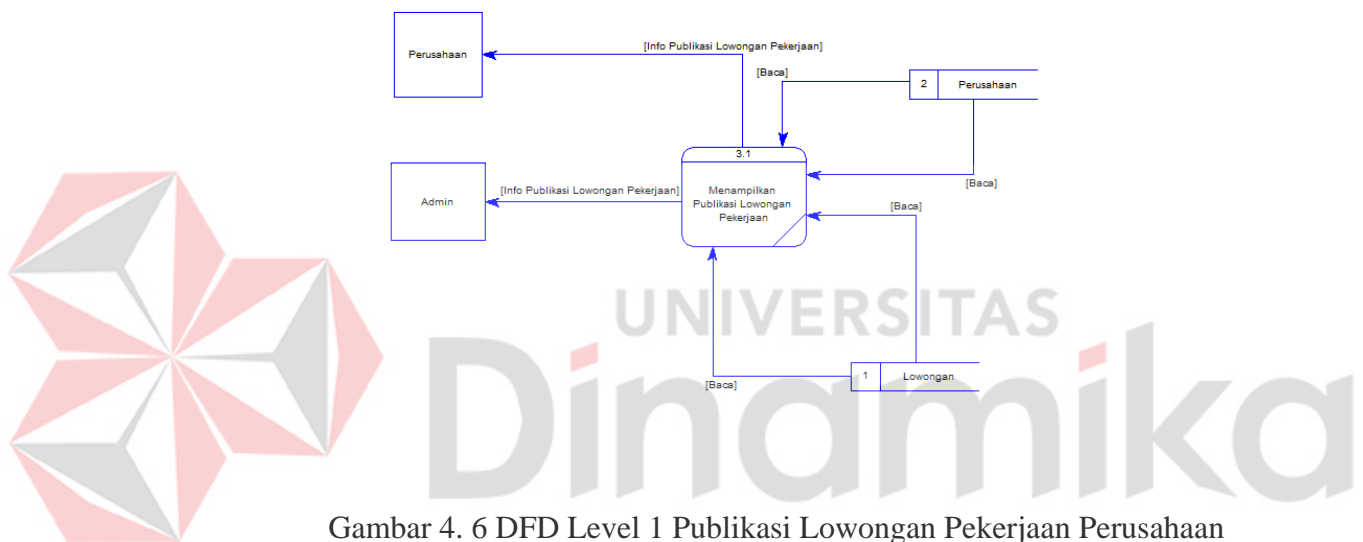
Perusahaan

[Info Publikasi Lowongan Pekerjaan]

[Baca]

2 Perusahaan

3.1

Menampilkan Publikasi Lowongan Pekerjaan

[Baca]

Admin

[Info Publikasi Lowongan Pekerjaan]

[Baca]

UNIVERSITAS

1 Lowongan

[Baca]

Dinamika

Gambar 4. 6 DFD Level 1 Publikasi Lowongan Pekerjaan Perusahaan